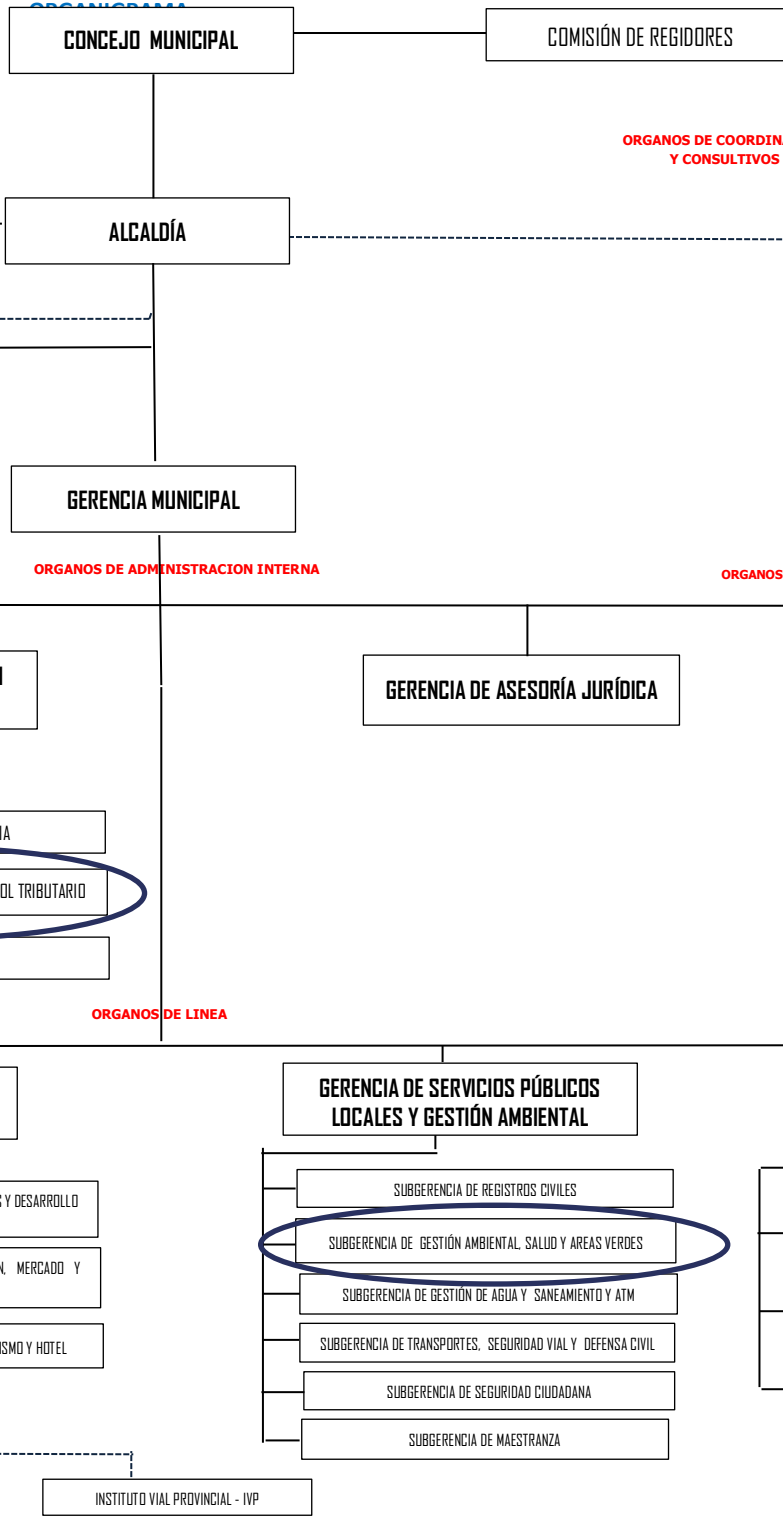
ORGANIGRAMA

CONCEJO MUNICIPAL

COMISIÓN DE REGIDORES

ORGANOS DE COORDIN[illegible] Y CONSULTIVOS

ALCALDÍA

GERENCIA MUNICIPAL

ORGANOS DE ADMINISTRACION INTERNA

ORGANOS

GERENCIA DE ASESORÍA JURÍDICA

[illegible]IA

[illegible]OL TRIBUTARIO

ORGANOS DE LINEA

GERENCIA DE SERVICIOS PÚBLICOS LOCALES Y GESTIÓN AMBIENTAL

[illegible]S Y DESARROLLO

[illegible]N, MERCADO Y

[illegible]SMO Y HOTEL

SUBGERENCIA DE REGISTROS CIVILES

SUBGERENCIA DE GESTIÓN AMBIENTAL, SALUD Y AREAS VERDES

SUBGERENCIA DE GESTIÓN DE AGUA Y SANEAMIENTO Y ATM

SUBGERENCIA DE TRANSPORTES, SEGURIDAD VIAL Y DEFENSA CIVIL

SUBGERENCIA DE SEGURIDAD CIUDADANA

SUBGERENCIA DE MAESTRANZA

INSTITUTO VIAL PROVINCIAL - IVP